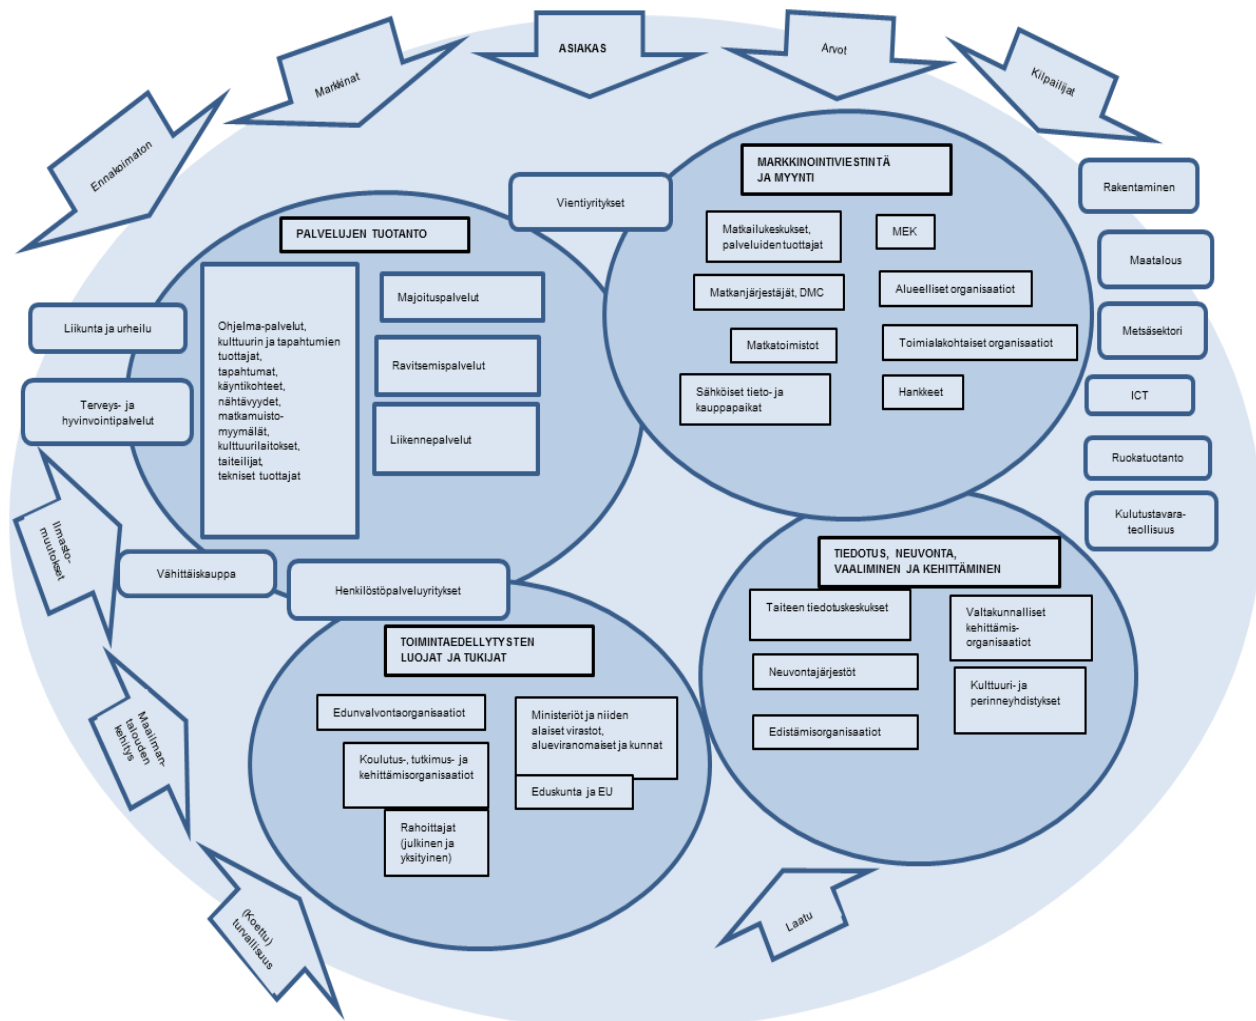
ASIAKAS

Markkinat

Arvot

Kilpailijat

Ennakoimaton

MARKKINOINTIVIESTINTÄ JA MYYNTI

Vientiyritykset

Rakentaminen

PALVELUJEN TUOTANTO

Matkailukeskukset, palveluiden tuottajat

MEK

Maatalous

Matkanjärjestäjät, DMC

Alueelliset organisaatiot

Majoituspalvelut

Metsäsektori

Liikunta ja urheilu

Ohjelma-palvelut, kulttuurin ja tapahtumien tuottajat, tapahtumat, käyntikohteet, nähtävyydet, matkamuistomyymälät, kulttuurilaitokset, taiteilijat, tekniset tuottajat

Matkatoimistot

Toimialakohtaiset organisaatiot

Ravitsemispalvelut

Terveys- ja hyvinvointipalvelut

Sähköiset tieto- ja kauppapaikat

Hankkeet

ICT

Liikennepalvelut

Ruokatuotanto

Kulutustavarateollisuus

Ilmastomuutokset

Vähittäiskauppa

Henkilöstöpalveluyritykset

TIEDOTUS, NEUVONTA, VAALIMINEN JA KEHITTÄMINEN

TOIMINTAEDELLYTYSTEN LUOJAT JA TUKIJAT

Taiteen tiedotuskeskukset

Valtakunnalliset kehittämisorganisaatiot

Neuvontajärjestöt

Maailmantalouden kehitys

Edunvalvontaorganisaatiot

Ministeriöt ja niiden alaiset virastot, alueviranomaiset ja kunnat

Kulttuuri- ja perinneyhdistykset

Koulutus-, tutkimus- ja kehittämisorganisaatiot

Edistämisorganisaatiot

Eduskunta ja EU

Rahoittajat (julkinen ja yksityinen)

(Koettu) turvallisuus

Laatu